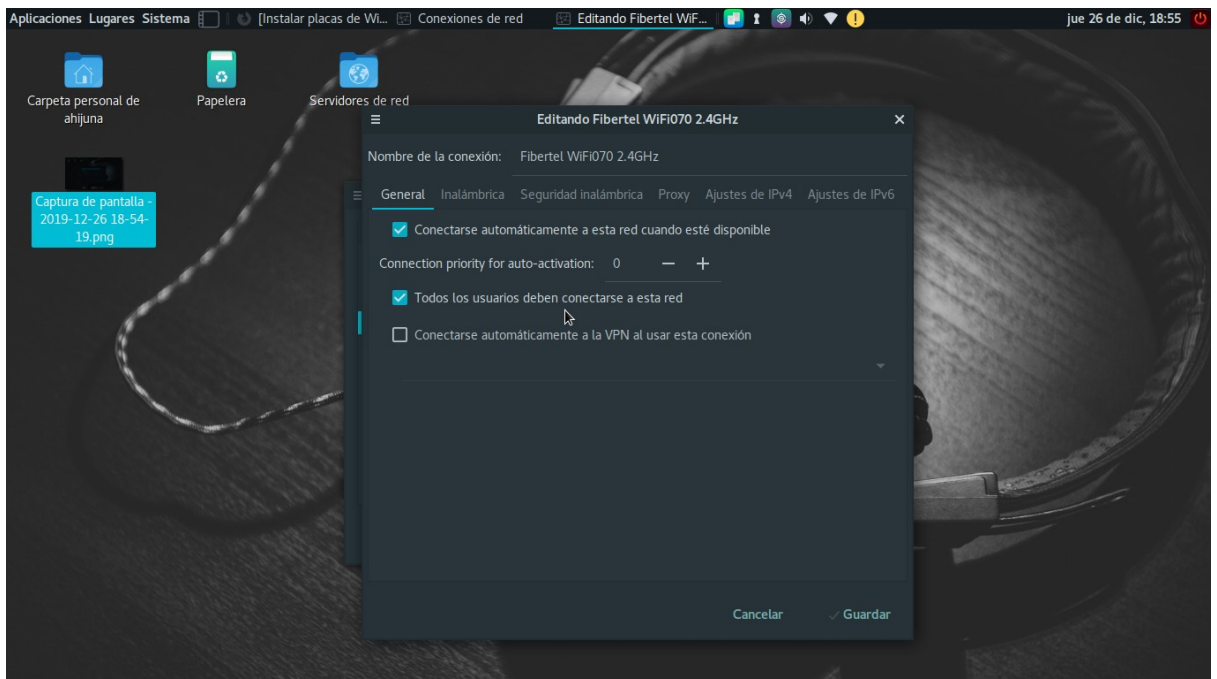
Aplicaciones Lugares Sistema [Instalar placas de Wi... Conexiones de red Editando Fibertel WiF... jue 26 de dic, 18:55

Carpeta personal de ahijuna

Papelera

Servidores de red

Captura de pantalla - 2019-12-26 18-54-19.png

Editando Fibertel WiFi070 2.4GHz

Nombre de la conexión: Fibertel WiFi070 2.4GHz

General Inalámbrica Seguridad inalámbrica Proxy Ajustes de IPv4 Ajustes de IPv6

Conectarse automáticamente a esta red cuando esté disponible

Connection priority for auto-activation: 0 − +

Todos los usuarios deben conectarse a esta red

Conectarse automáticamente a la VPN al usar esta conexión

Cancelar Guardar